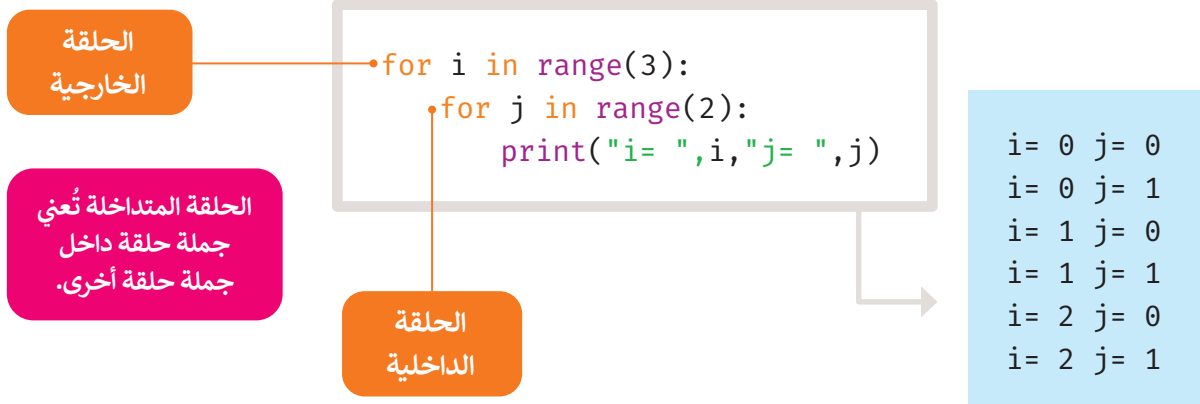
الحلقة الخارجية

for i in range(3):
    for j in range(2):
        print("i= ",i,"j= ",j)

i= 0 j= 0
i= 0 j= 1
i= 1 j= 0
i= 1 j= 1
i= 2 j= 0
i= 2 j= 1

الحلقة المتداخلة تُعني جملة حلقة داخل جملة حلقة أخرى.

الحلقة الداخلية